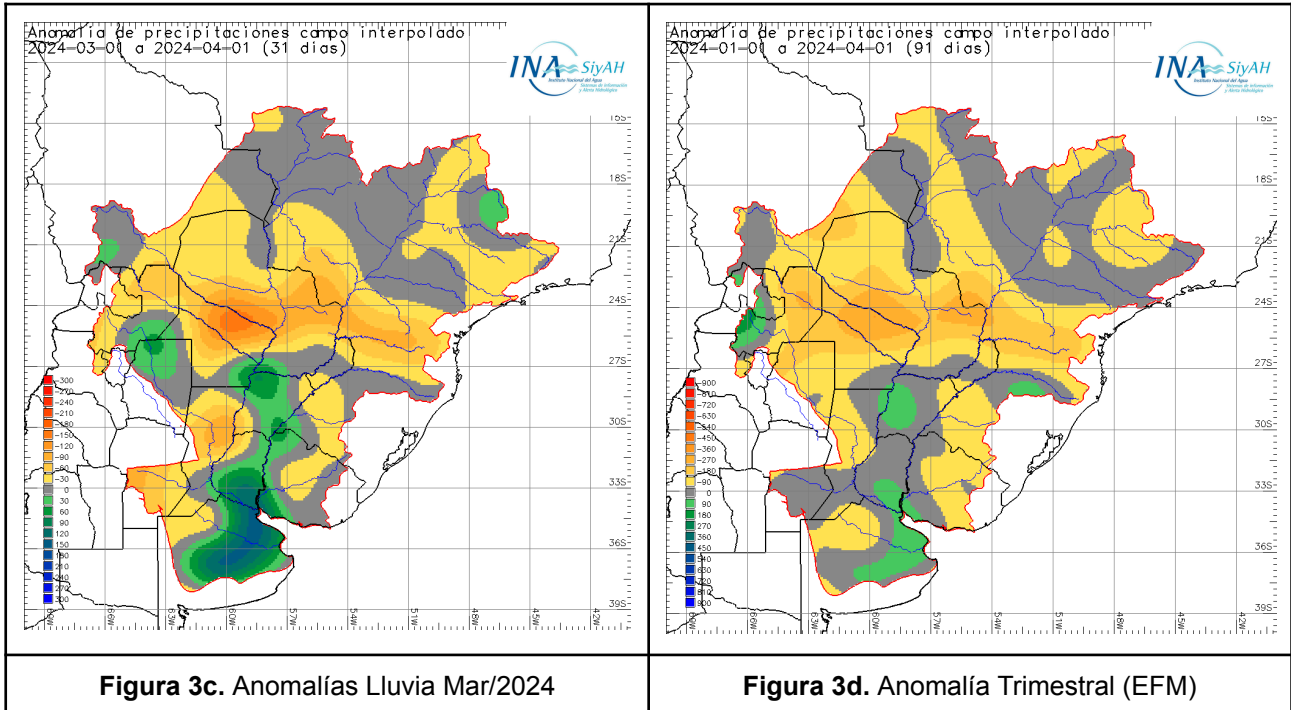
Anomalia de precipitaciones campo interpolado
2024-03-01 a 2024-04-01 (31 dias)

INA SiyAH
Instituto Nacional del Agua
Sistemas de Información y Alerta Hidrológico

15S
18S
21S
24S
27S
30S
33S
36S
39S

66W 63W 60W 57W 54W 51W 48W 45W 42W

-300
-270
-240
-210
-180
-150
-120
-90
-60
-30
0
30
60
90
120
150
180
210
240
270
300

Anomalia de precipitaciones campo interpolado
2024-01-01 a 2024-04-01 (91 dias)

INA SiyAH
Instituto Nacional del Agua
Sistemas de Información y Alerta Hidrológico

15S
18S
21S
24S
27S
30S
33S
36S
39S

66W 63W 60W 57W 54W 51W 48W 45W 42W

-900
-810
-720
-630
-540
-450
-360
-270
-180
-90
0
90
180
270
360
450
540
630
720
810
900

**Figura 3c.** Anomalías Lluvia Mar/2024

**Figura 3d.** Anomalía Trimestral (EFM)